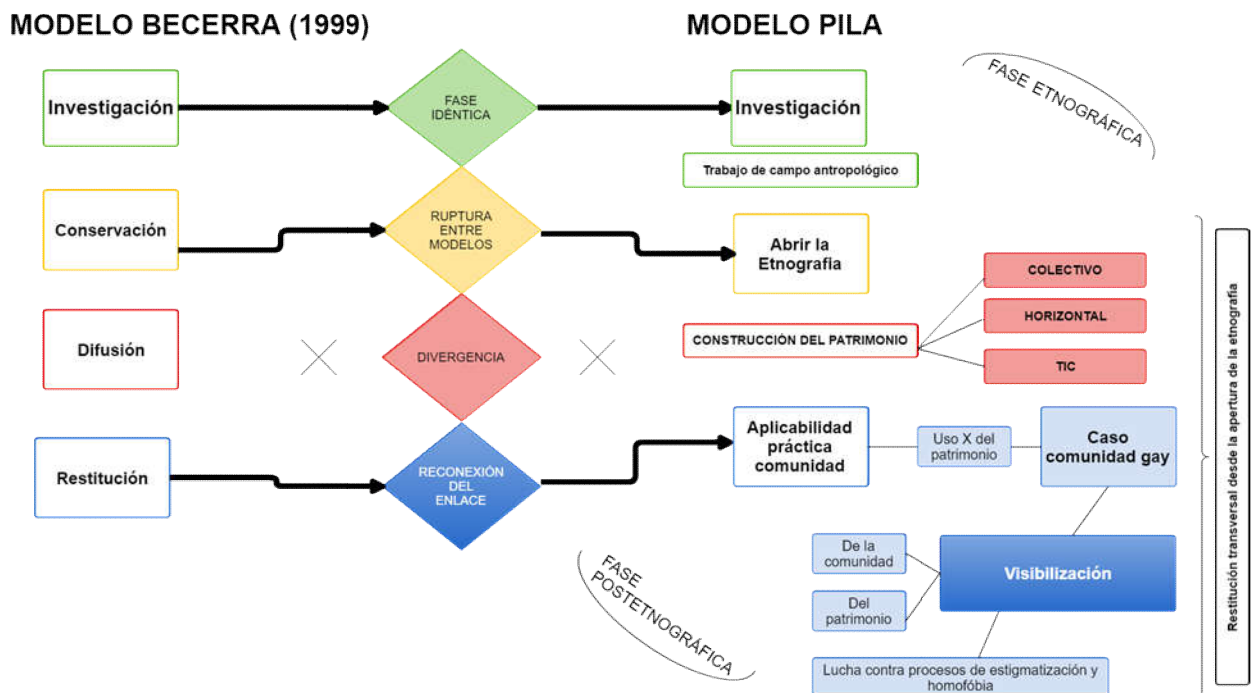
MODELO BECERRA (1999)

MODELO PILA

FASE ETNOGRÁFICA

Investigación

FASE IDÉNTICA

Investigación

Trabajo de campo antropológico

Conservación

RUPTURA ENTRE MODELOS

Abrir la Etnografia

COLECTIVO

Difusión

DIVERGENCIA

CONSTRUCCIÓN DEL PATRIMONIO

HORIZONTAL

TIC

Restitución

RECONEXIÓN DEL ENLACE

Aplicabilidad práctica comunidad

Uso X del patrimonio

Caso comunidad gay

Restitución transversal desde la apertura de la etnografía

FASE POSTETNOGRÁFICA

De la comunidad

Del patrimonio

Visibilización

Lucha contra procesos de estigmatización y homofóbia